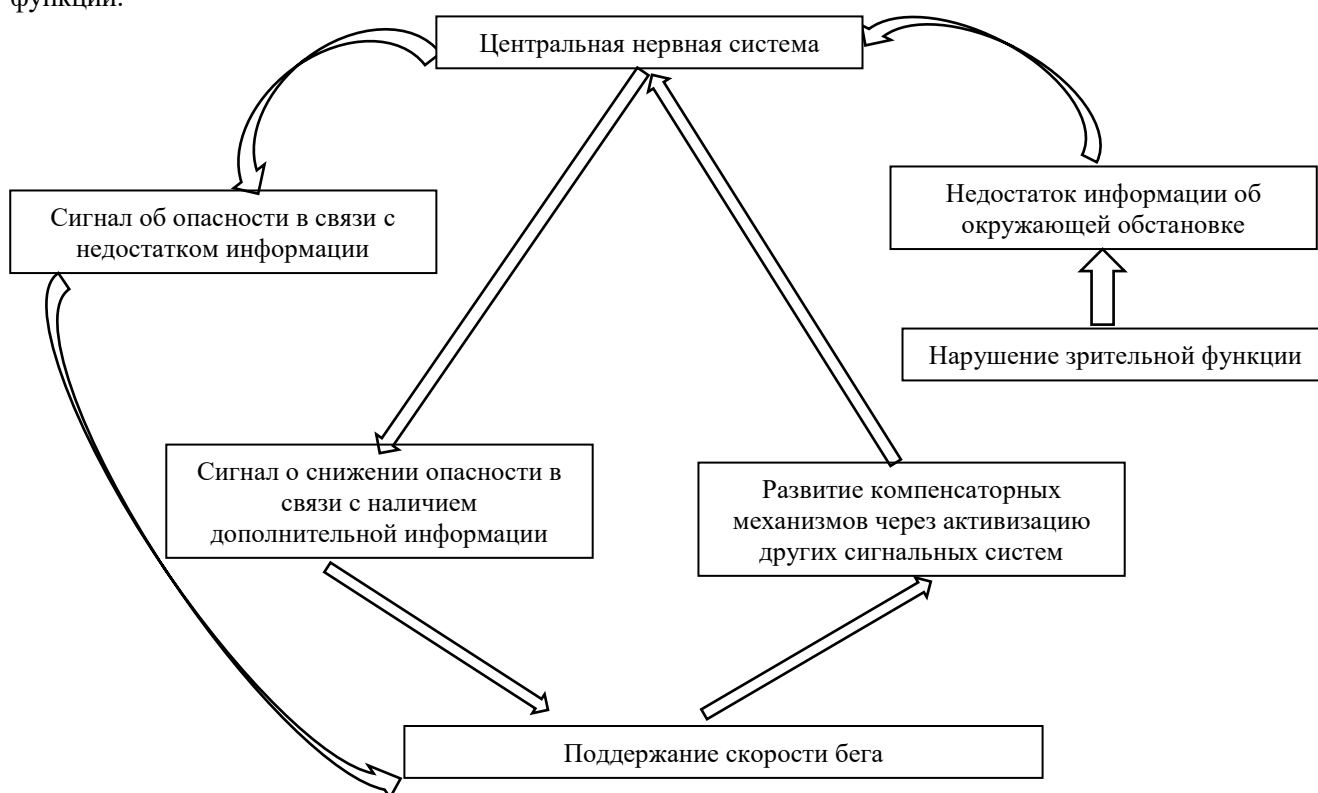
функции.

Центральная нервная система

Недостаток информации об окружающей обстановке

Нарушение зрительной функции

Сигнал об опасности в связи с недостатком информации

Сигнал о снижении опасности в связи с наличием дополнительной информации

Развитие компенсаторных механизмов через активизацию других сигнальных систем

Поддержание скорости бега